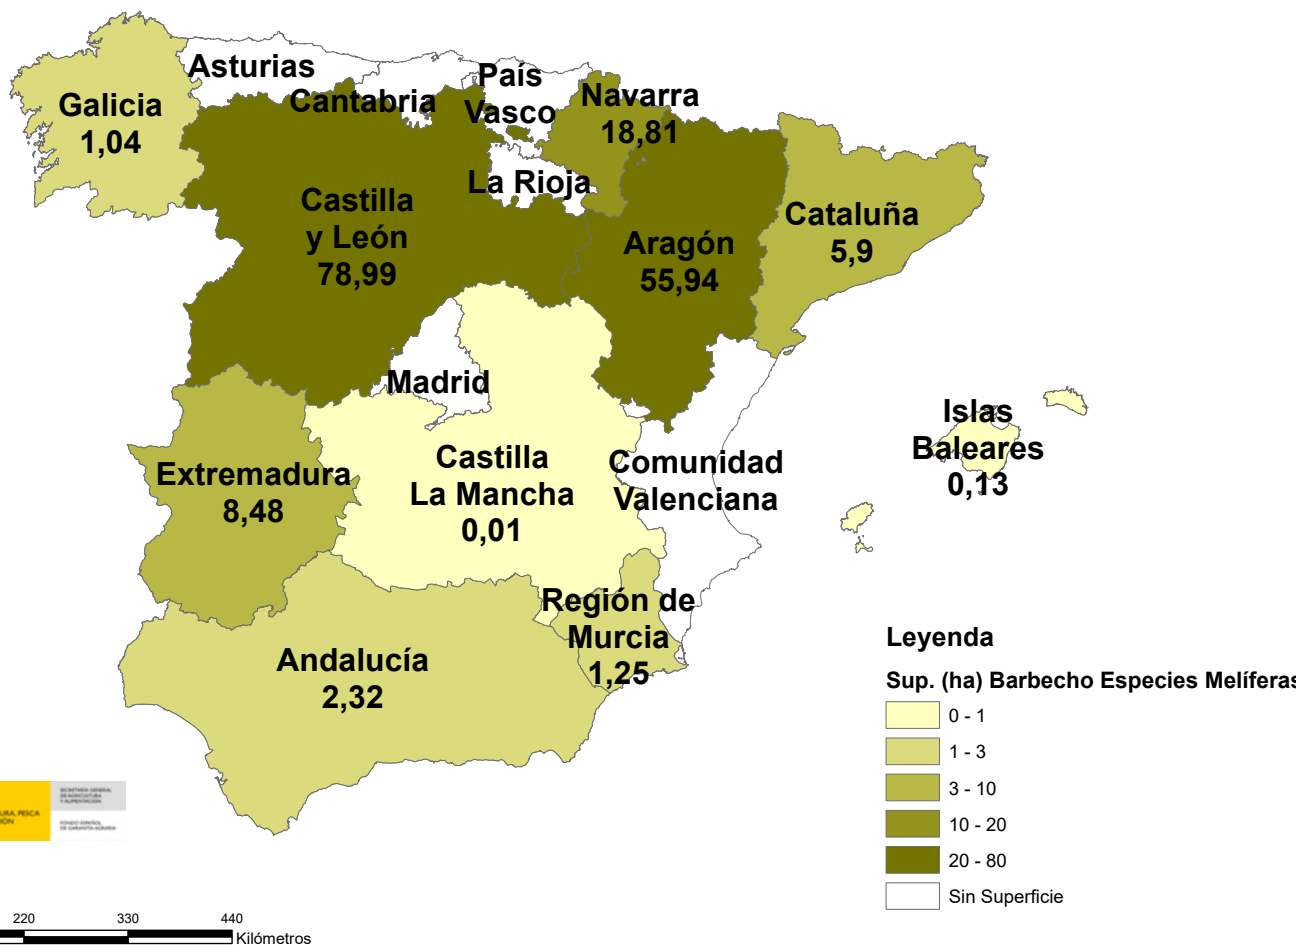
Asturias
País Vasco
Galicia
1,04
Cantabria
Navarra
18,81
La Rioja
Castilla y León
78,99
Aragón
55,94
Cataluña
5,9
Madrid
Islas Baleares
0,13
Castilla La Mancha
0,01
Comunidad Valenciana
Extremadura
8,48
Región de Murcia
1,25
Andalucía
2,32

Leyenda
Sup. (ha) Barbecho Especies Melíferas

0 - 1
1 - 3
3 - 10
10 - 20
20 - 80
Sin Superficie

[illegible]URA, PESCA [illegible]ÓN
SECRETARÍA GENERAL DE AGRICULTURA Y ALIMENTACIÓN
FONDO ESPAÑOL DE GARANTÍA AGRARIA

220 330 440
Kilómetros